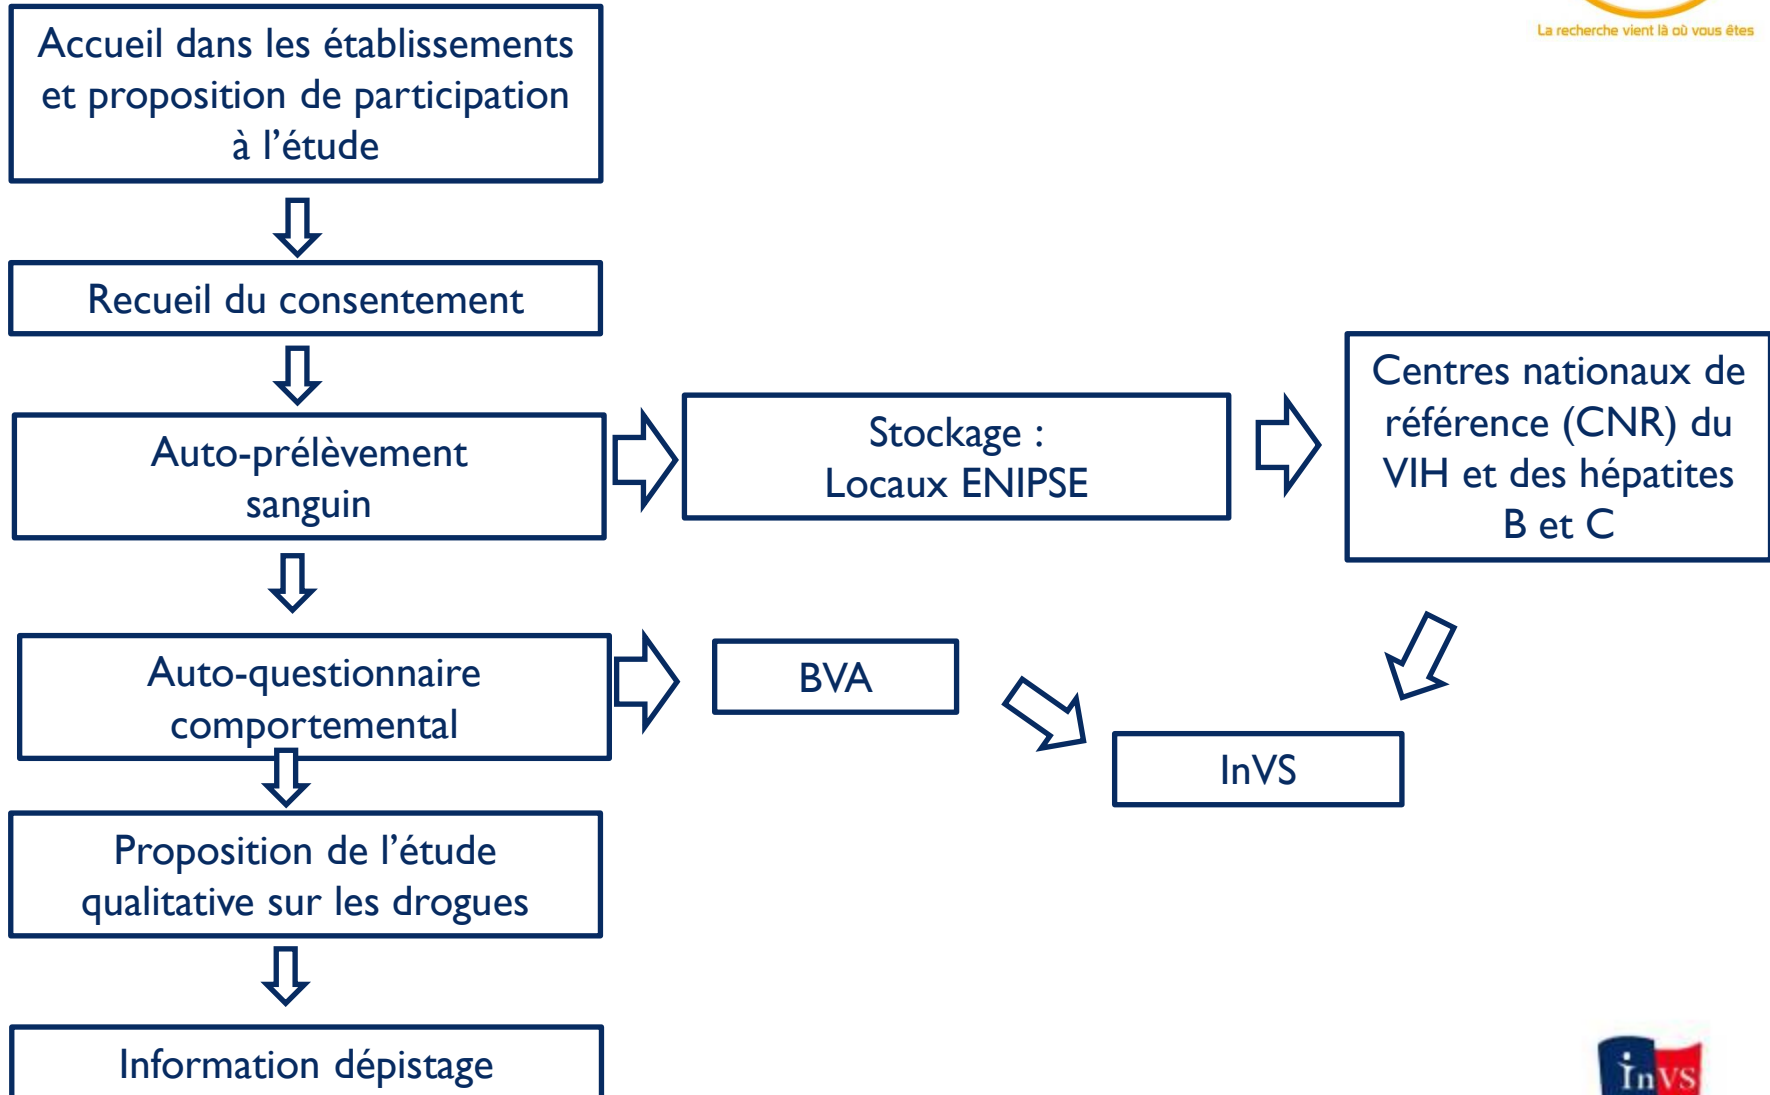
La recherche vient là où vous êtes

Accueil dans les établissements et proposition de participation à l'étude

Recueil du consentement

Auto-prélèvement sanguin

Stockage : Locaux ENIPSE

Centres nationaux de référence (CNR) du VIH et des hépatites B et C

Auto-questionnaire comportemental

BVA

InVS

Proposition de l'étude qualitative sur les drogues

Information dépistage

InVS